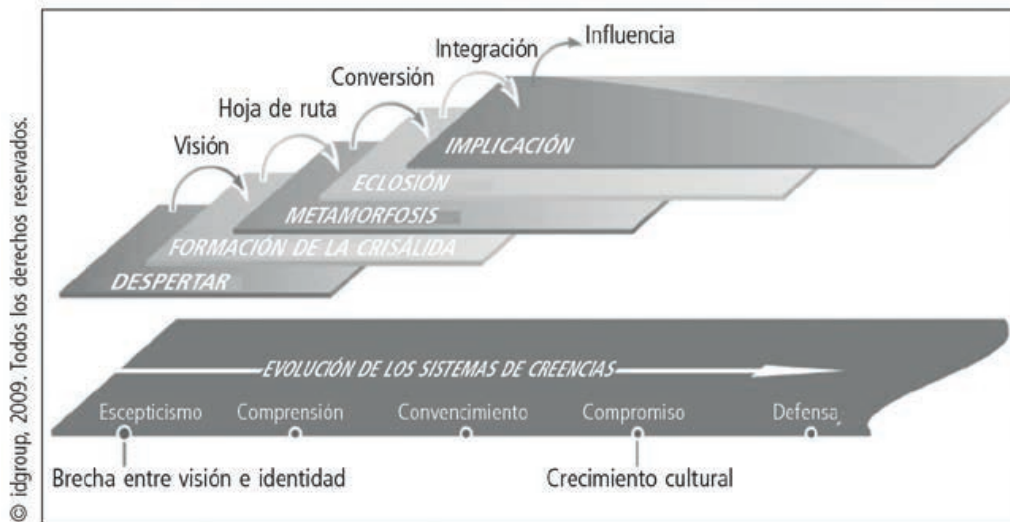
© idgroup, 2009. Todos los derechos reservados.

Influencia
Integración
Conversión
Hoja de ruta
Visión

IMPLICACIÓN
ECLOSIÓN
METAMORFOSIS
FORMACIÓN DE LA CRISÁLIDA
DESPERTAR

EVOLUCIÓN DE LOS SISTEMAS DE CREENCIAS

Escepticismo
Comprensión
Convencimiento
Compromiso
Defensa

Brecha entre visión e identidad
Crecimiento cultural